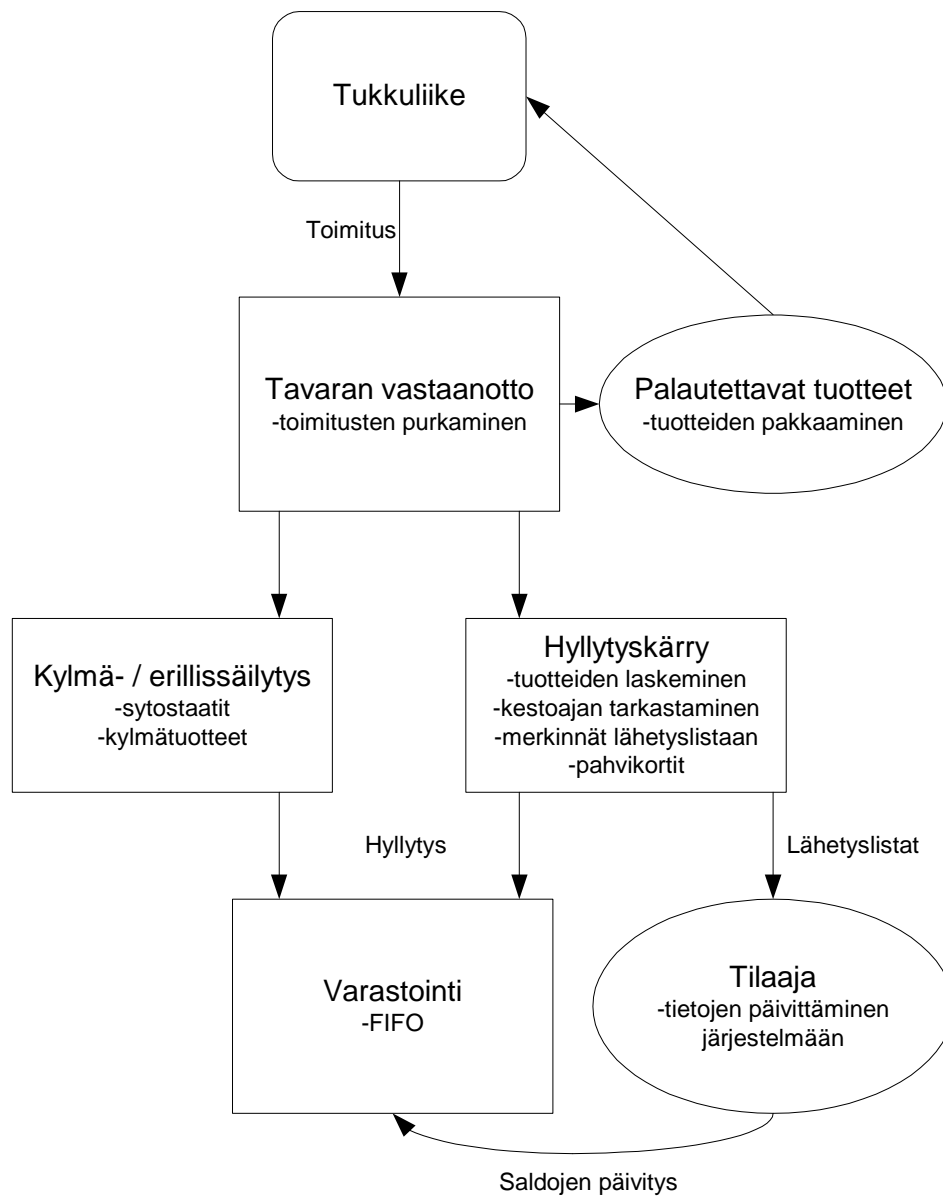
Tukkuliike

Toimitus

Tavaran vastaanotto
-toimitusten purkaminen

Palautettavat tuotteet
-tuotteiden pakkaaminen

Kylmä- / erillissäilytys
-sytostaatit
-kylmätuotteet

Hyllytyskärry
-tuotteiden laskeminen
-kestoajan tarkastaminen
-merkinnät lähetyslistaan
-pahvikortit

Hyllytys

Lähetyslistat

Varastointi
-FIFO

Tilaaja
-tietojen päivittäminen järjestelmään

Saldojen päivitys